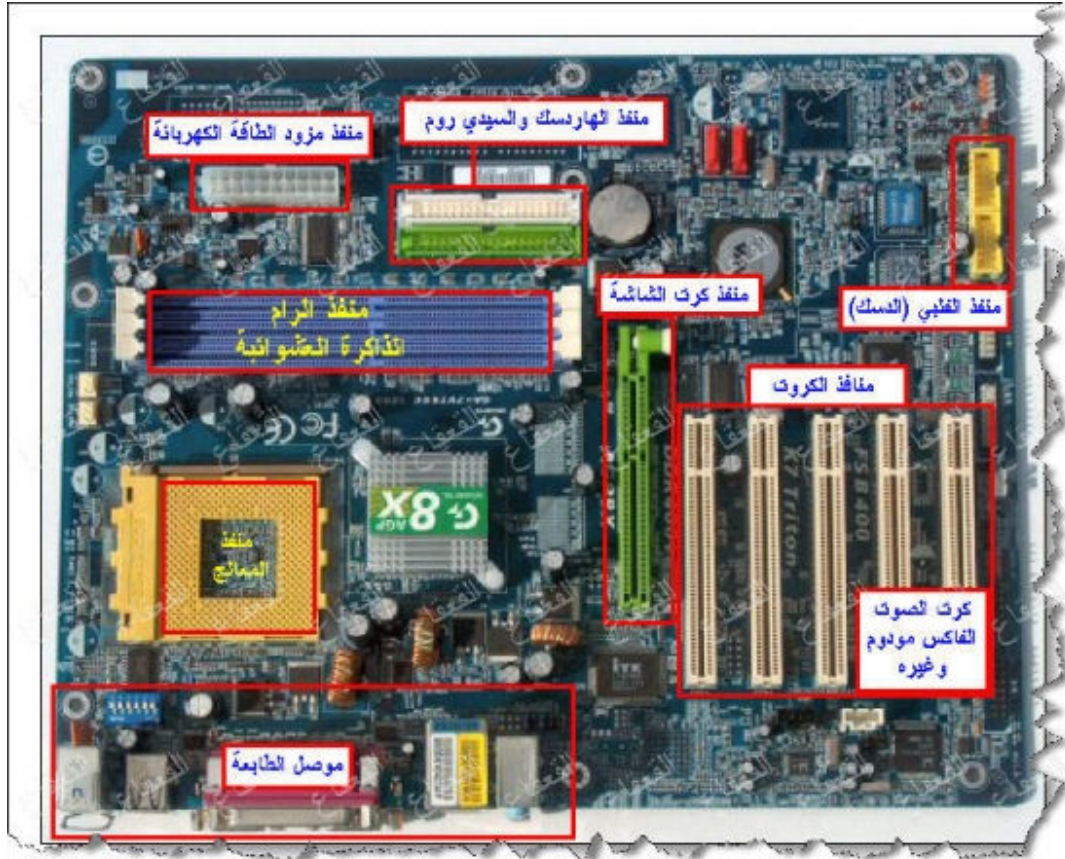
منفذ الهاردسك والسيدي روم

منفذ مزود الطاقة الكهربائة

منفذ الفلبي (الدسك)

منفذ كرت الشاشة

منفذ الرام
الذاكرة العشوائية

منافذ الكروت

8X
AGP

FSB 400

منفذ المعالج

كرت الصوت
الفاكس مودوم
وغيره

موصل الطابعة